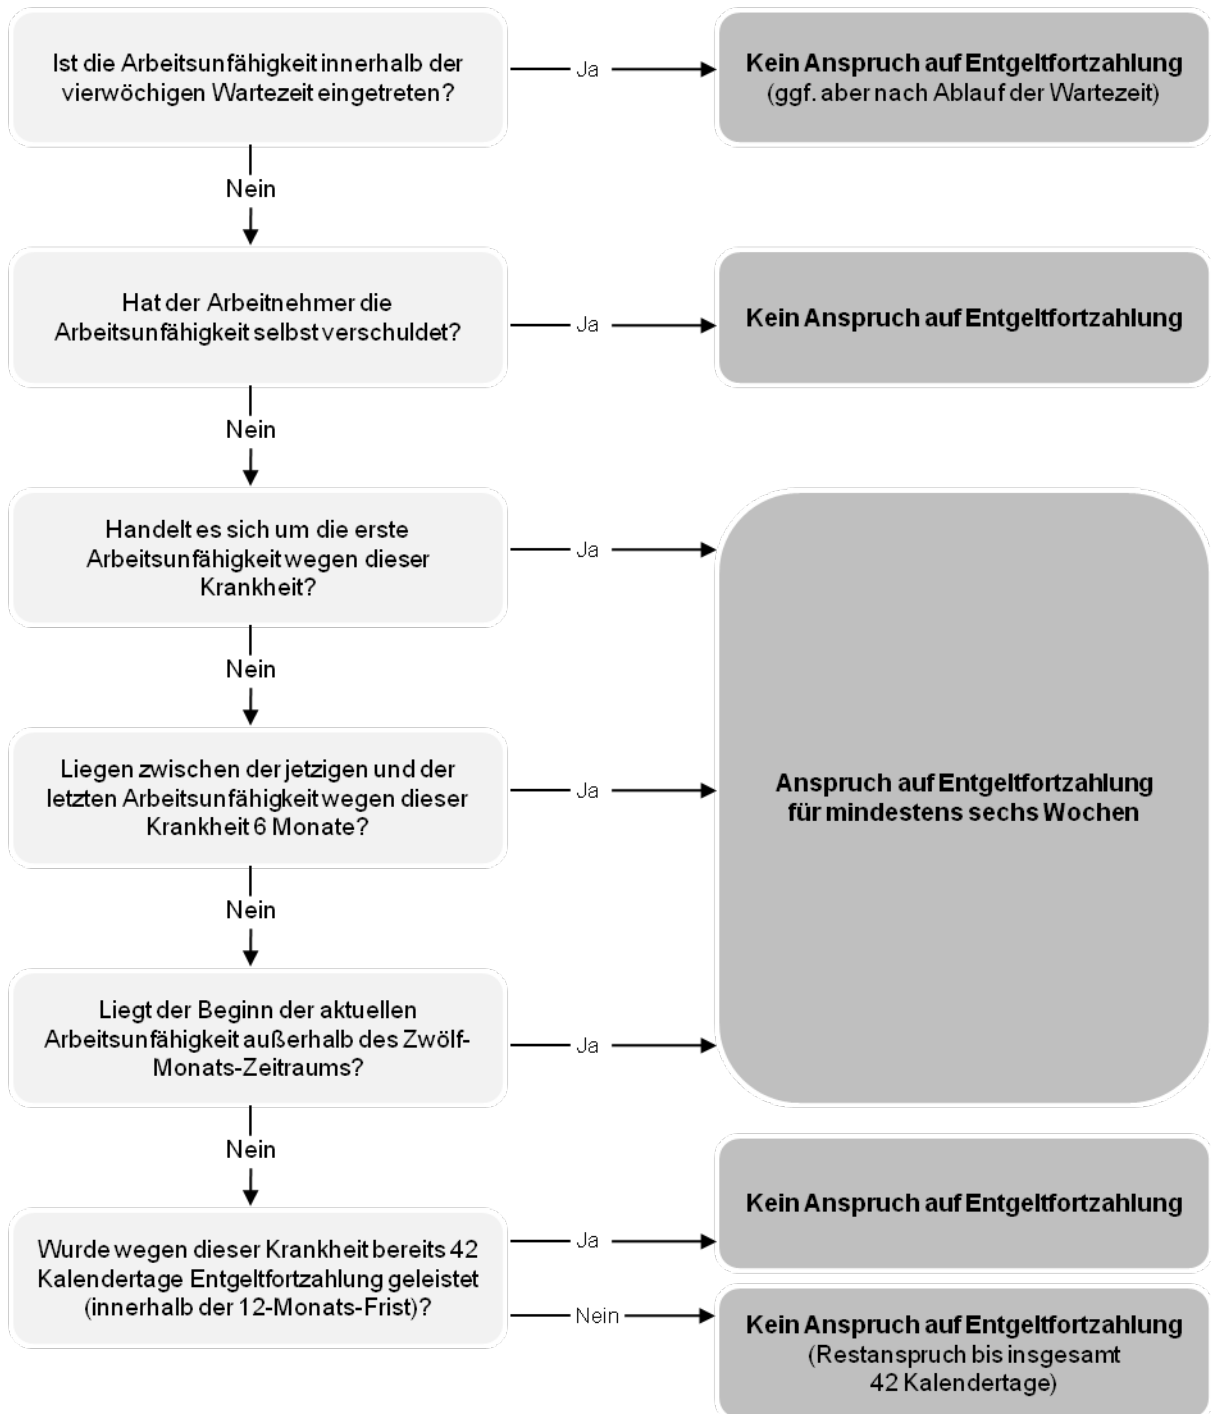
Ist die Arbeitsunfähigkeit innerhalb der vierwöchigen Wartezeit eingetreten?

Ja

Kein Anspruch auf Entgeltfortzahlung
(ggf. aber nach Ablauf der Wartezeit)

Nein

Hat der Arbeitnehmer die Arbeitsunfähigkeit selbst verschuldet?

Ja

Kein Anspruch auf Entgeltfortzahlung

Nein

Handelt es sich um die erste Arbeitsunfähigkeit wegen dieser Krankheit?

Ja

Nein

Liegen zwischen der jetzigen und der letzten Arbeitsunfähigkeit wegen dieser Krankheit 6 Monate?

Ja

Anspruch auf Entgeltfortzahlung für mindestens sechs Wochen

Nein

Liegt der Beginn der aktuellen Arbeitsunfähigkeit außerhalb des Zwölf-Monats-Zeitraums?

Ja

Nein

Wurde wegen dieser Krankheit bereits 42 Kalendertage Entgeltfortzahlung geleistet (innerhalb der 12-Monats-Frist)?

Ja

Kein Anspruch auf Entgeltfortzahlung

Nein

Kein Anspruch auf Entgeltfortzahlung
(Restanspruch bis insgesamt 42 Kalendertage)